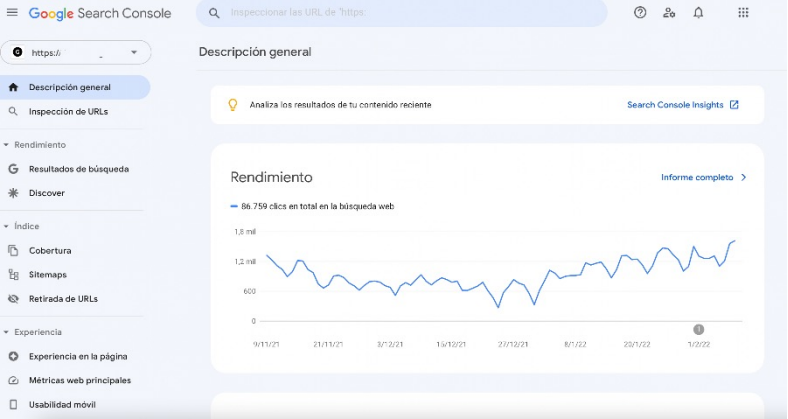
Google Search Console

Inspeccionar las URL de "https:

https://

Descripción general

Descripción general

Inspección de URLs

Rendimiento

Resultados de búsqueda

Discover

Índice

Cobertura

Sitemaps

Retirada de URLs

Experiencia

Experiencia en la página

Métricas web principales

Usabilidad móvil

Analiza los resultados de tu contenido reciente

Search Console Insights

Rendimiento

Informe completo

86.759 clics en total en la búsqueda web

1,8 mil

1,2 mil

600

0

9/11/21

21/11/21

3/12/21

15/12/21

27/12/21

8/1/22

20/1/22

1/2/22

1